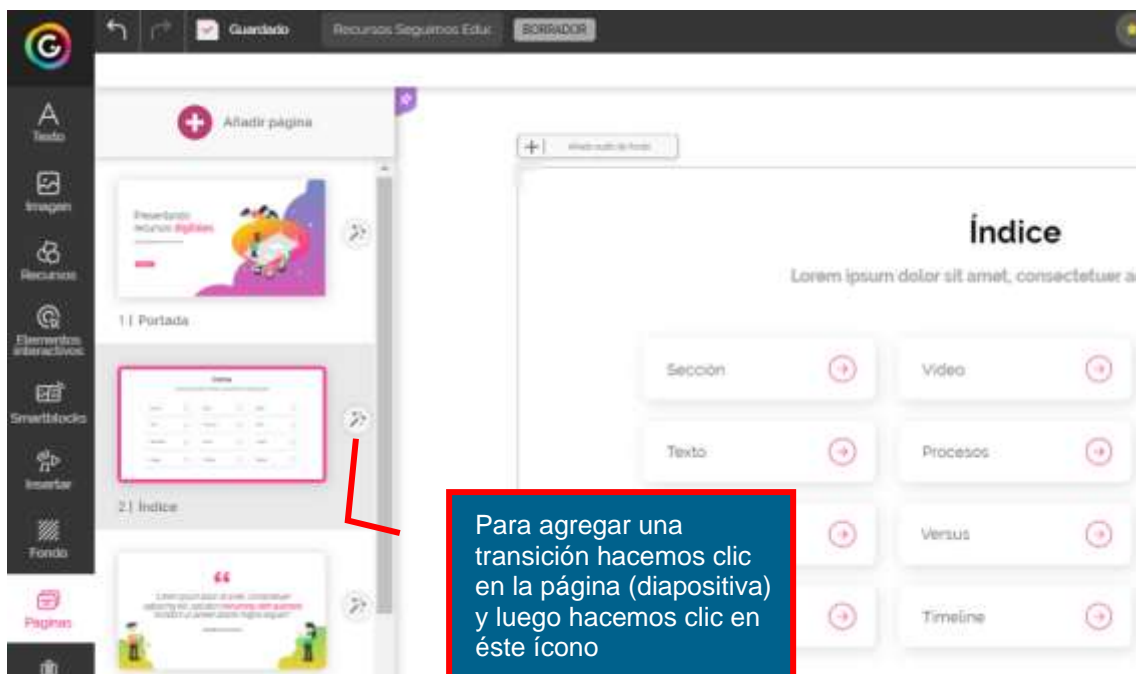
Guardado
Recursos Seguimos Educ
BORRADOR

Texto
Imagen
Recursos
Elementos interactivos
Smartblocks
Insertar
Fondo
Páginas

Añadir página

Presentando recursos digitales

1 | Portada

2 | Índice

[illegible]

Índice
Lorem ipsum dolor sit amet, consectetuer a

Sección
Video
Texto
Procesos
Versus
Timeline

Para agregar una transición hacemos clic en la página (diapositiva) y luego hacemos clic en éste ícono